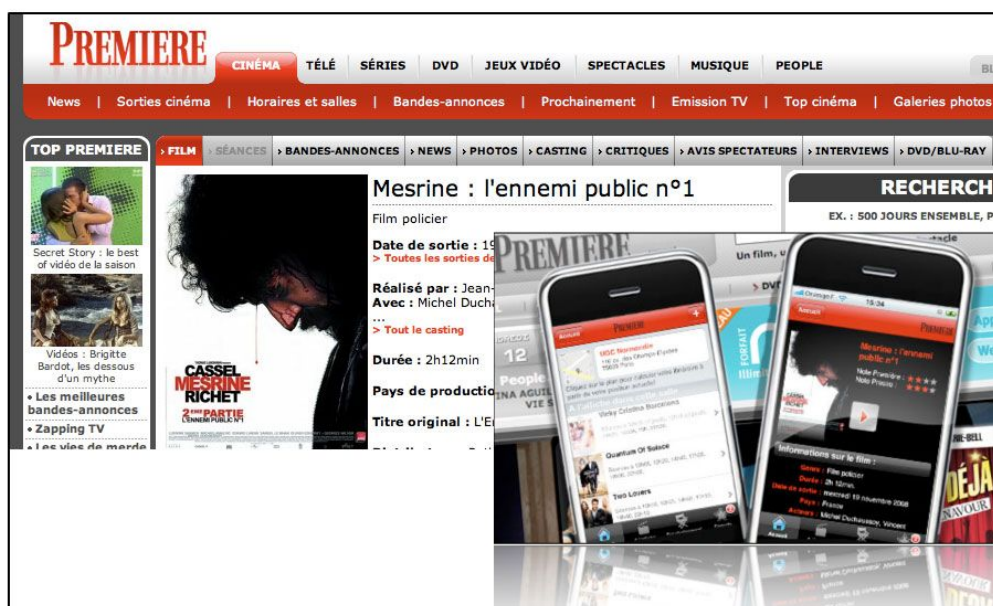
PREMIERE

CINÉMA TÉLÉ SÉRIES DVD JEUX VIDÉO SPECTACLES MUSIQUE PEOPLE

News | Sorties cinéma | Horaires et salles | Bandes-annonces | Prochainement | Emission TV | Top cinéma | Galeries photos

TOP PREMIERE

Secret Story : le best of vidéo de la saison

Vidéos : Brigitte Bardot, les dessous d'un mythe

• Les meilleures bandes-annonces
• Zapping TV
• Les vies de merde

› FILM › SÉANCES › BANDES-ANNONCES › NEWS › PHOTOS › CASTING › CRITIQUES › AVIS SPECTATEURS › INTERVIEWS › DVD/BLU-RAY

CASSEL MESRINE RICHET
2ÈME PARTIE L'ENNEMI PUBLIC N°1

Mesrine : l'ennemi public n°1

Film policier

Date de sortie : 19
> Toutes les sorties de

Réalisé par : Jean-
Avec : Michel Ducha
...
> Tout le casting

Durée : 2h12min

Pays de productio

Titre original : L'E

RECHERCH

EX. : 500 JOURS ENSEMBLE, P

PREMIERE

Mesrine : l'ennemi public n°1

Informations sur le film :
Genre : Film policier
Durée : 2h 12mn
Date de sortie : mercredi 19 novembre 2008
Pays : France
Avec : Michel Duchaussoy, Vincent

UGC Normandie
Vicky Cristina Barcelona
Quantum Of Solace
Two Lovers

12
People
DÉJÀ